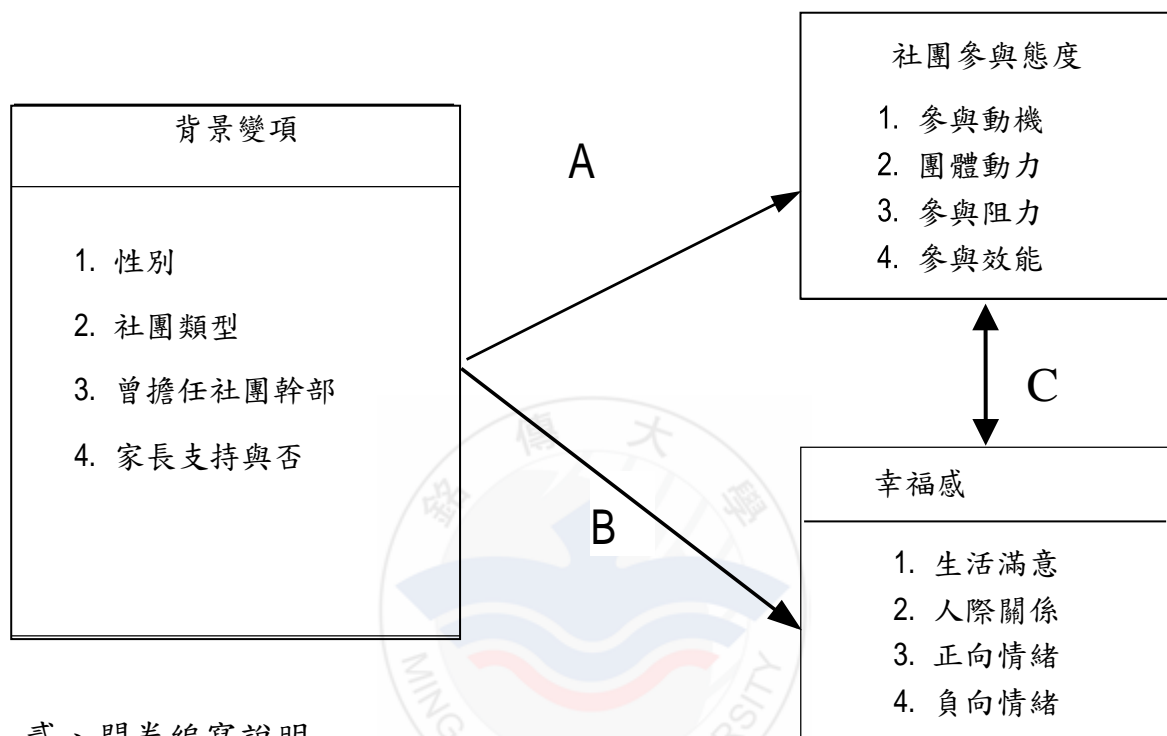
背景變項

1. 性別
2. 社團類型
3. 曾擔任社團幹部
4. 家長支持與否

A

B

社團參與態度

1. 參與動機
2. 團體動力
3. 參與阻力
4. 參與效能

C

幸福感

1. 生活滿意
2. 人際關係
3. 正向情緒
4. 負向情緒

貳、問卷編寫說明